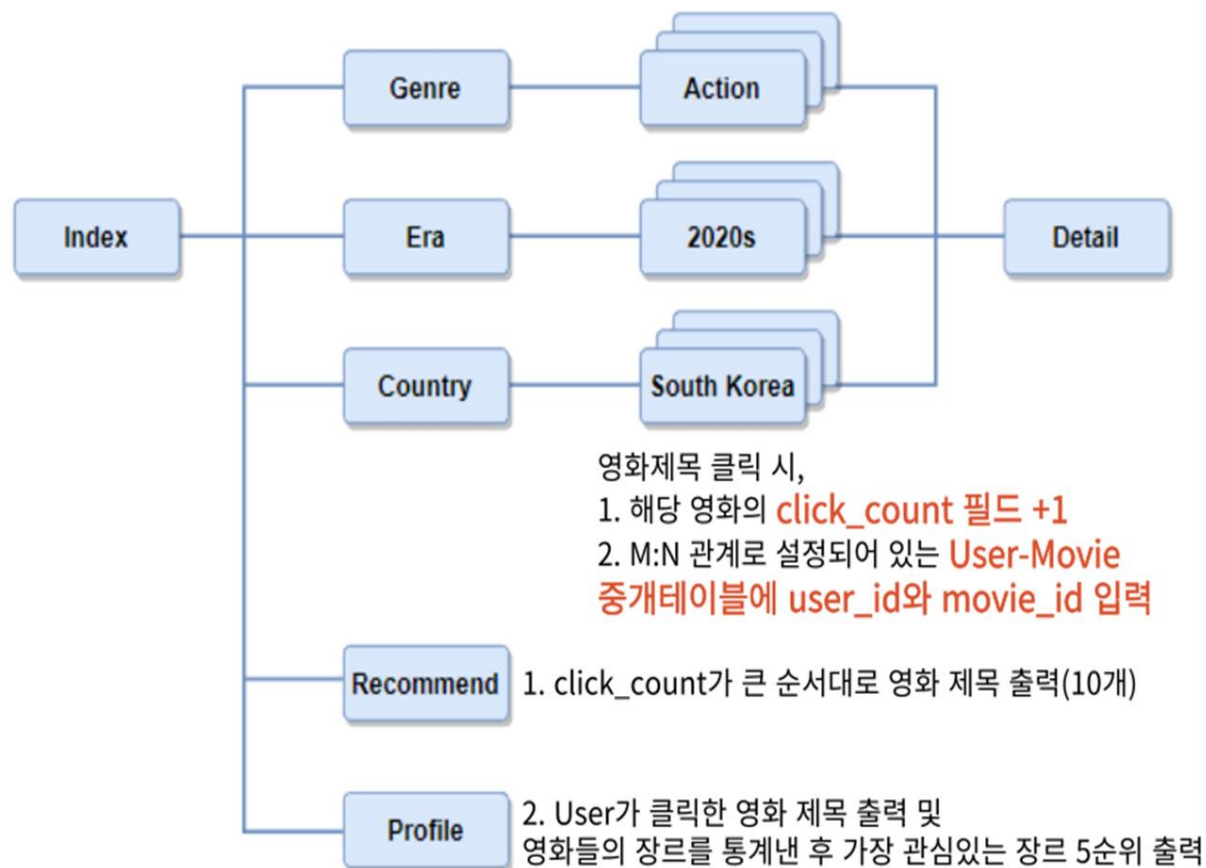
Genre

Action

Index

Era

2020s

Detail

Country

South Korea

영화제목 클릭 시,
1. 해당 영화의 click_count 필드 +1
2. M:N 관계로 설정되어 있는 User-Movie 중개테이블에 user_id와 movie_id 입력

Recommend

1. click_count가 큰 순서대로 영화 제목 출력(10개)

Profile

2. User가 클릭한 영화 제목 출력 및
영화들의 장르를 통계낸 후 가장 관심있는 장르 5순위 출력